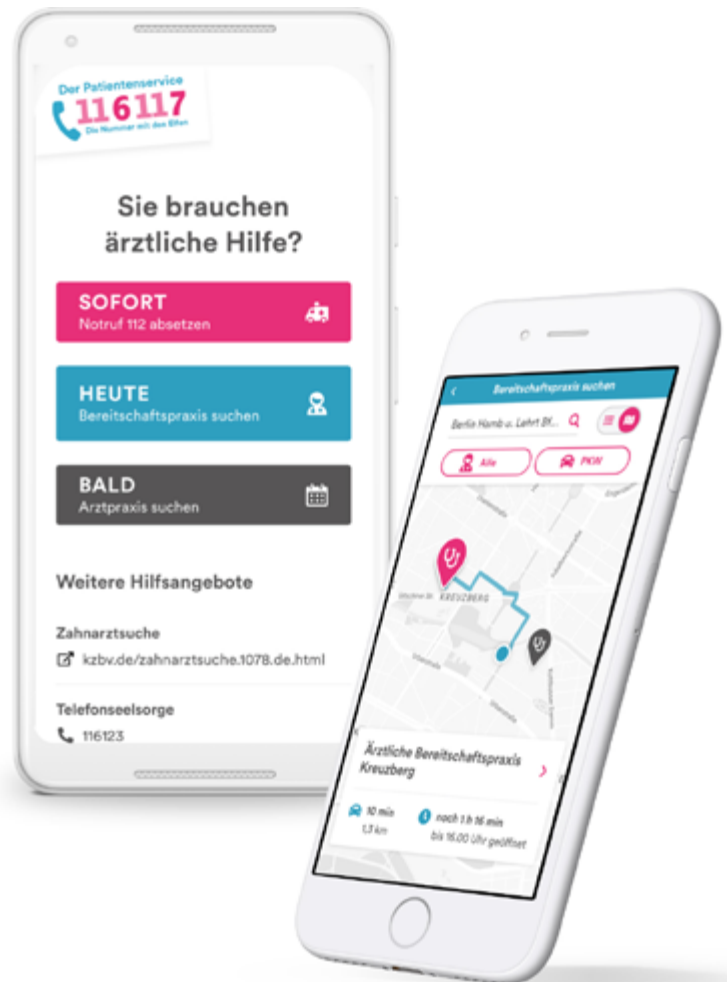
Der Patientenservice
116117
Die Nummer mit den Elfen

Sie brauchen ärztliche Hilfe?

SOFORT
Notruf 112 absetzen

HEUTE
Bereitschaftspraxis suchen

BALD
Arztpraxis suchen

Weitere Hilfsangebote

Zahnarztsuche
kzbv.de/zahnarztsuche.1078.de.html

Telefonseelsorge
116123

Bereitschaftspraxis suchen

Berlin Hamb u. Lehrt Bf...

Alle
PKW

KREUZBERG

Ärztliche Bereitschaftspraxis Kreuzberg

10 min
1,3 km

noch 1 h 16 min
bis 16.00 Uhr geöffnet